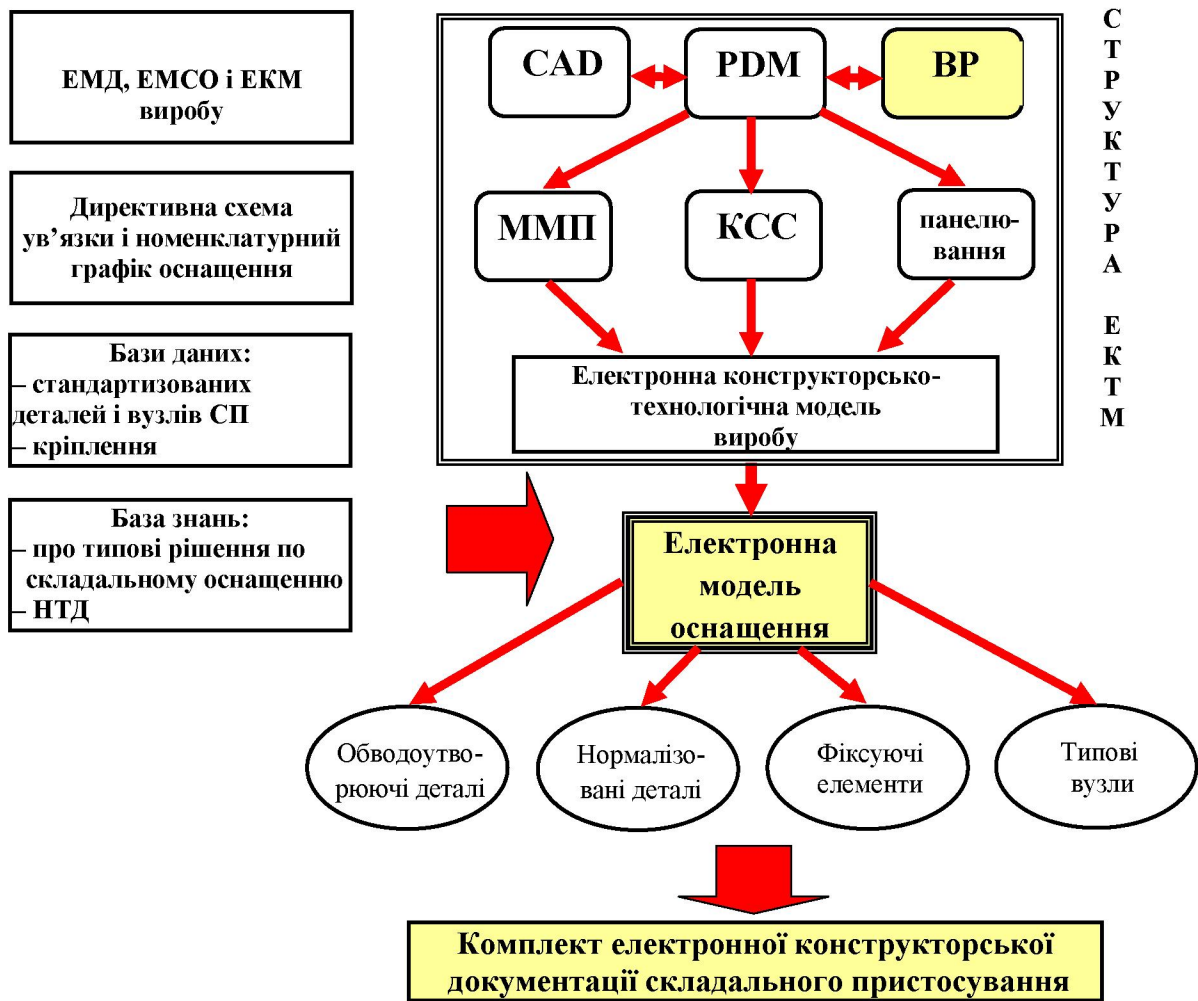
ЕМД, ЕМСО і ЕКМ виробу

Директивна схема ув’язки і номенклатурний графік оснащення

Бази даних:
– стандартизованих деталей і вузлів СП
– кріплення

База знань:
– про типові рішення по складальному оснащенню
– НТД

CAD

PDM

BP

ММП

КСС

панелювання

Електронна конструкторсько-технологічна модель виробу

С Т Р У К Т У Р А Е К Т М

Електронна модель оснащення

Обводоутворюючі деталі

Нормалізовані деталі

Фіксуючі елементи

Типові вузли

Комплект електронної конструкторської документації складального пристосування